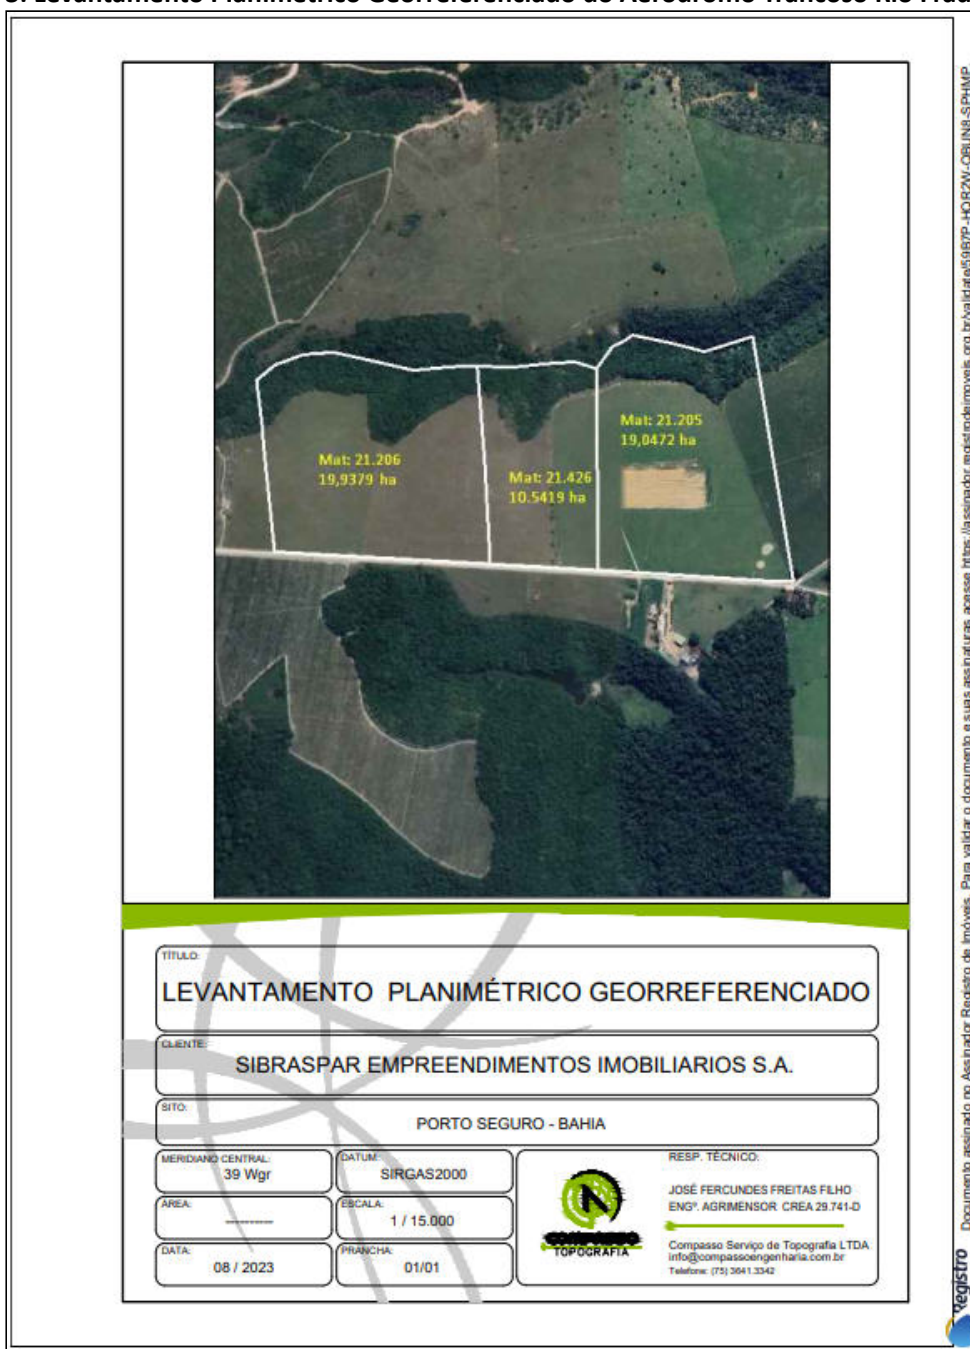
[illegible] Levantamento Planimétrico Georreferenciado do Aeródromo Trancoso Rio Frad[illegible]

Mat: 21.206
19,9379 ha

Mat: 21.426
10.5419 ha

Mat: 21.205
19,0472 ha

TÍTULO:
LEVANTAMENTO PLANIMÉTRICO GEORREFERENCIADO

CLIENTE:
SIBRASPAR EMPREENDIMENTOS IMOBILIARIOS S.A.

SITO:
PORTO SEGURO - BAHIA

MERIDIANO CENTRAL:
39 Wgr

DATUM:
SIRGAS2000

AREA:
---------

ESCALA:
1 / 15.000

DATA:
08 / 2023

PRANCHA:
01/01

COMPASSO
TOPOGRAFIA

RESP. TÉCNICO:
JOSÉ FERCUNDES FREITAS FILHO
ENGº. AGRIMENSOR CREA 29.741-D

Compasso Serviço de Topografia LTDA
info@compassoengenharia.com.br
Telefone: (75) 3641.3342

Documento assinado no Assinador Registro de Imóveis. Para validar o documento e suas assinaturas acesse https://assinador.registrodeimoveis.org.br/validate/59B7P-HQR2W-QBUN8-SPHMP

Registro